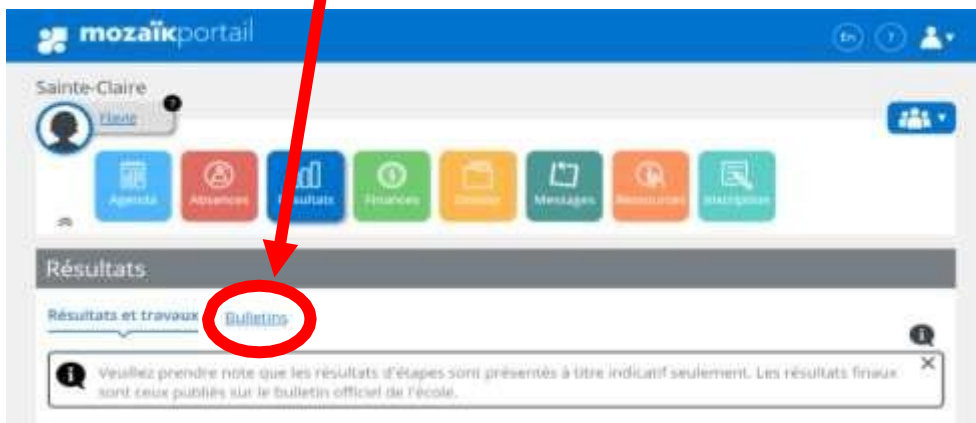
mozaïkportail

En ?

Sainte-Claire

Flavie

Agenda Absences Résultats Finances Dossier Messages Ressources Inscription

Résultats

Résultats et travaux Bulletins

Veuillez prendre note que les résultats d'étapes sont présentés à titre indicatif seulement. Les résultats finaux sont ceux publiés sur le bulletin officiel de l'école.